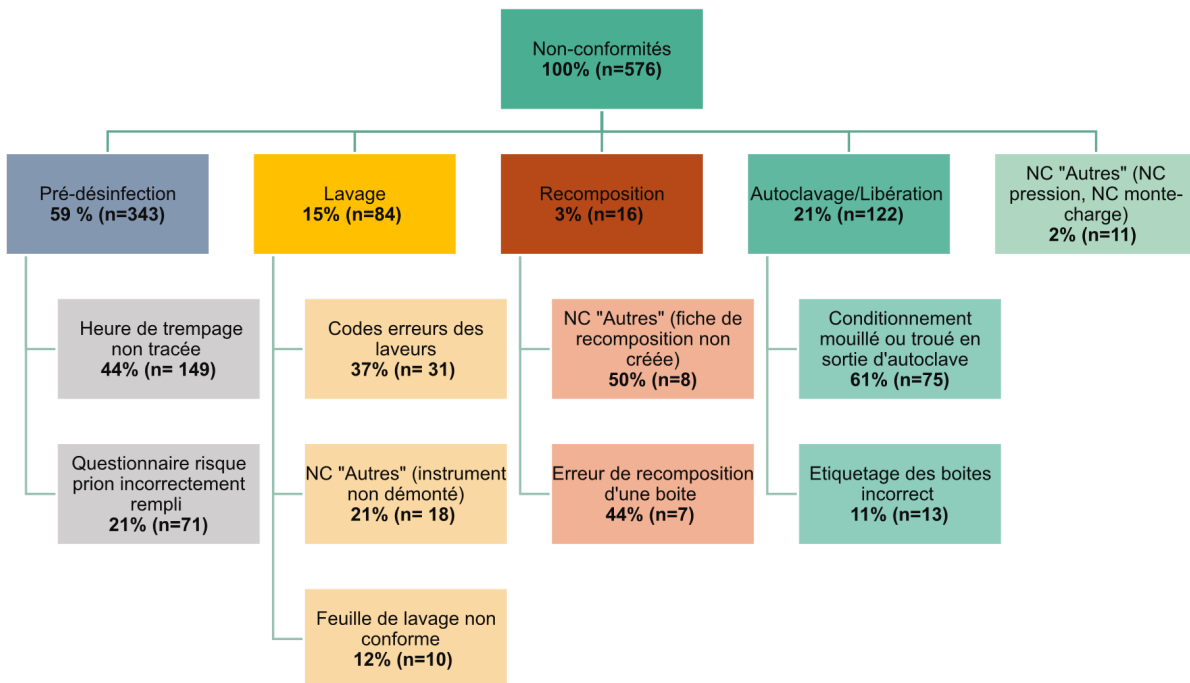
Non-conformités
**100% (n=576)**

Pré-désinfection
**59 % (n=343)**

Lavage
**15% (n=84)**

Recomposition
**3% (n=16)**

Autoclavage/Libération
**21% (n=122)**

NC "Autres" (NC pression, NC monte-charge)
**2% (n=11)**

Heure de trempage non tracée
**44% (n= 149)**

Questionnaire risque prion incorrectement rempli
**21% (n=71)**

Codes erreurs des laveurs
**37% (n= 31)**

NC "Autres" (instrument non démonté)
**21% (n= 18)**

Feuille de lavage non conforme
**12% (n=10)**

NC "Autres" (fiche de recomposition non créée)
**50% (n=8)**

Erreur de recomposition d'une boite
**44% (n=7)**

Conditionnement mouillé ou troué en sortie d'autoclave
**61% (n=75)**

Etiquetage des boites incorrect
**11% (n=13)**